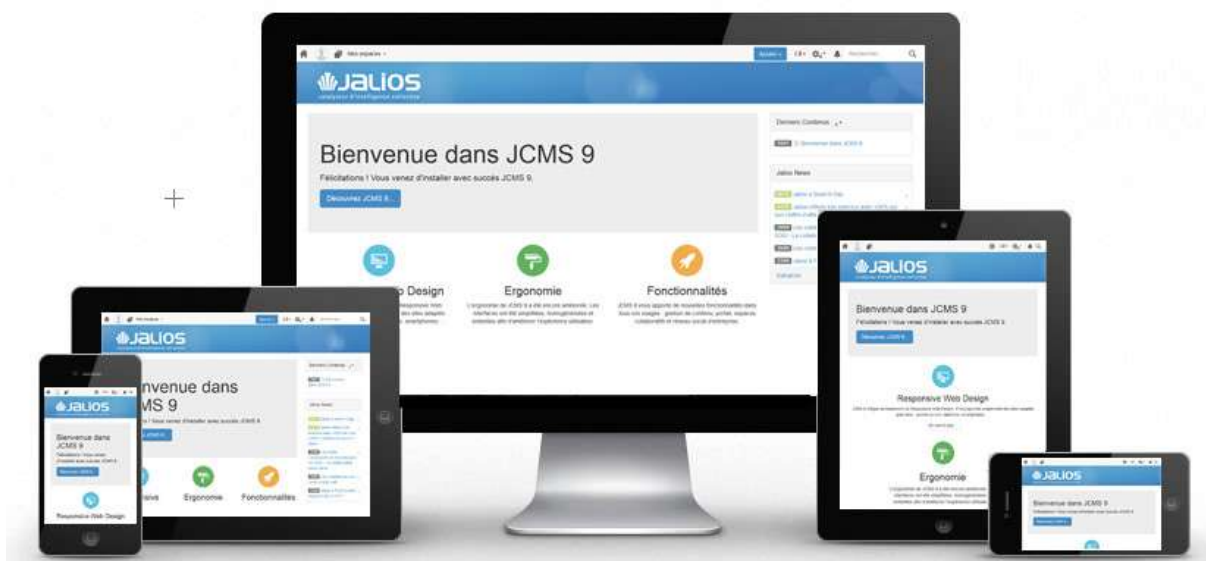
Mes espaces

JALIOS

Bienvenue dans JCMS 9

Félicitations ! Vous venez d'installer avec succès JCMS 9.

Découvrez JCMS 9...

Derniers Contenus

Jalios News

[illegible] Design

Ergonomie

Fonctionnalités

JALIOS

Bienvenue dans JCMS 9

Félicitations ! Vous venez d'installer avec succès JCMS 9.

Découvrez JCMS 9

Responsive Web Design

Ergonomie

JALIOS

venue dans JCMS 9

Ergonomie

Fonctionnalités

JALIOS

Bienvenue dans JCMS 9

Responsive Web Design

JALIOS

Bienvenue dans JCMS 9